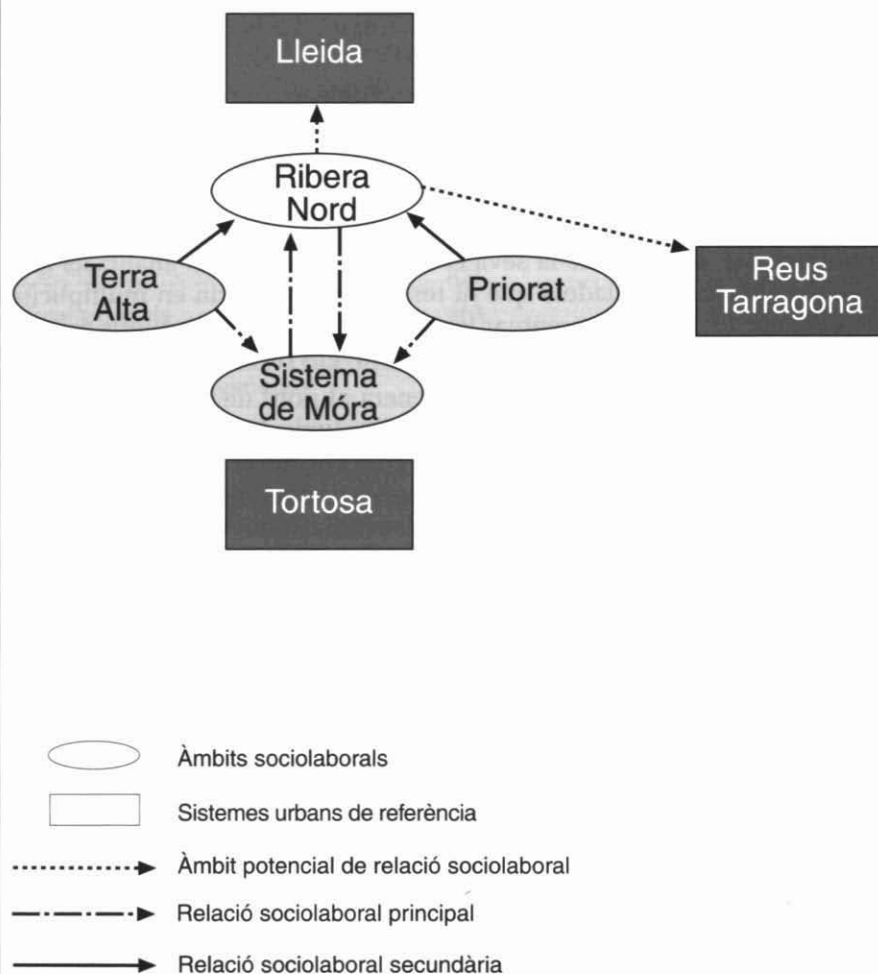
Lleida

Ribera Nord

Reus Tarragona

Terra Alta

Priorat

Sistema de Móra

Tortosa

Àmbits sociolaborals

Sistemes urbans de referència

Àmbit potencial de relació sociolaboral

Relació sociolaboral principal

Relació sociolaboral secundària